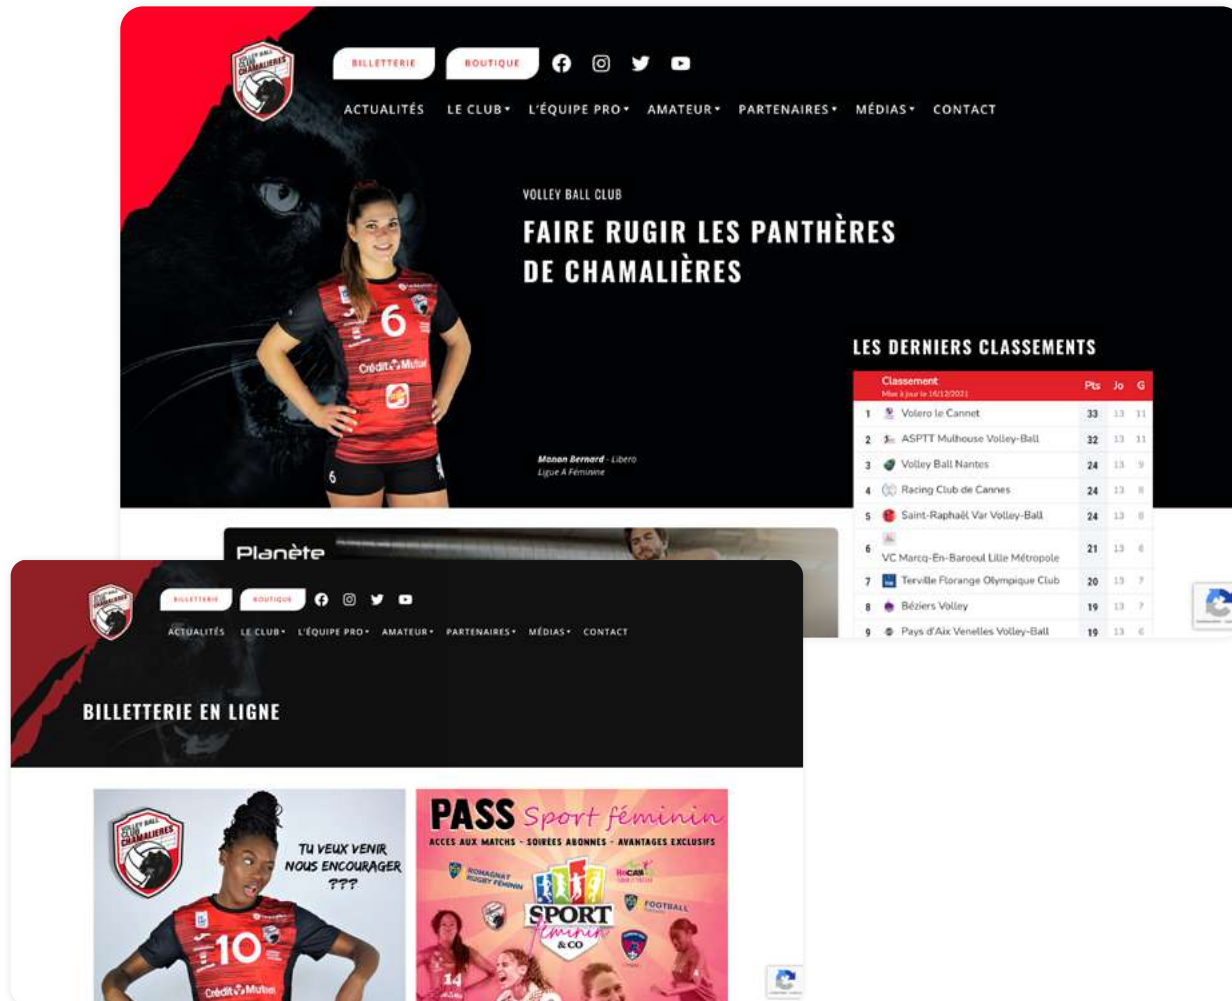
BILLETTERIE BOUTIQUE

ACTUALITÉS LE CLUB L'ÉQUIPE PRO AMATEUR PARTENAIRES MÉDIAS CONTACT

VOLLEY BALL CLUB

FAIRE RUGIR LES PANTHÈRES DE CHAMALIÈRES

Manon Bernard - Libero
Ligue A Féminine

LES DERNIERS CLASSEMENTS

| | Classement | Pts | Jo | G |
|---|---|---|---|---|
| 1 | Volero le Cannet | 33 | 13 | 11 |
| 2 | ASPTT Mulhouse Volley-Ball | 32 | 13 | 11 |
| 3 | Volley Ball Nantes | 24 | 13 | 9 |
| 4 | Racing Club de Cannes | 24 | 13 | 8 |
| 5 | Saint-Raphaël Var Volley-Ball | 24 | 13 | 8 |
| 6 | VC Marcq-En-Baroeul Lille Métropole | 21 | 13 | 6 |
| 7 | Terville Florange Olympique Club | 20 | 13 | 7 |
| 8 | Béziers Volley | 19 | 13 | 7 |
| 9 | Pays d'Aix Venelles Volley-Ball | 19 | 13 | 6 |

Planète

BILLETTERIE BOUTIQUE

ACTUALITÉS LE CLUB L'ÉQUIPE PRO AMATEUR PARTENAIRES MÉDIAS CONTACT

BILLETTERIE EN LIGNE

TU VEUX VENIR NOUS ENCOURAGER ???

PASS Sport féminin

ACCES AUX MATCHS - SOIRÉES ABONNÉS - AVANTAGES EXCLUSIFS

ROMAGNAT RUGBY FÉMININ

FOOTBALL

SPORT féminin & CO